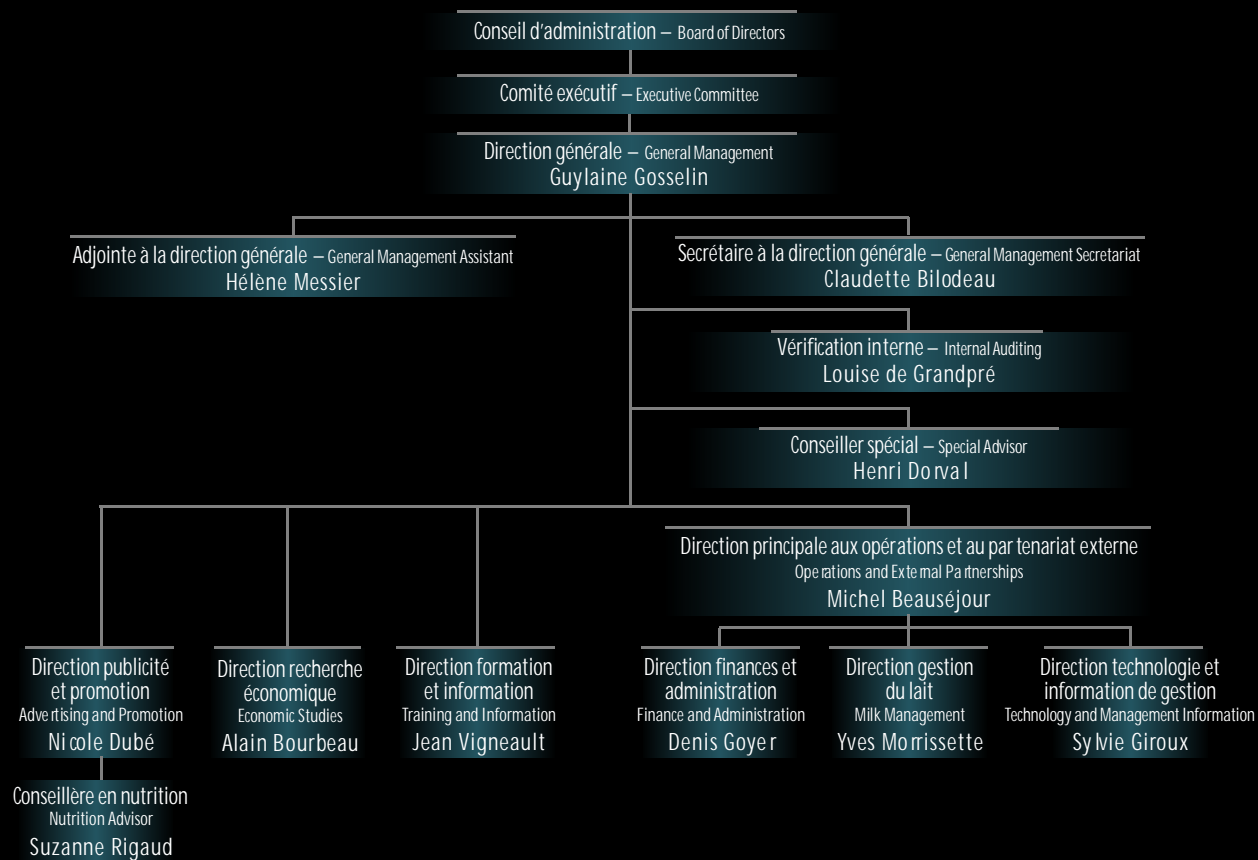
Conseil d'administration – Board of Directors

Comité exécutif – Executive Committee

Direction générale – General Management
Guylaine Gosselin

Adjointe à la direction générale – General Management Assistant
Hélène Messier

Secrétaire à la direction générale – General Management Secretariat
Claudette Bilodeau

Vérification interne – Internal Auditing
Louise de Grandpré

Conseiller spécial – Special Advisor
Henri Dorval

Direction principale aux opérations et au partenariat externe
Operations and External Partnerships
Michel Beauséjour

Direction publicité et promotion
Advertising and Promotion
Nicole Dubé

Direction recherche économique
Economic Studies
Alain Bourbeau

Direction formation et information
Training and Information
Jean Vigneault

Direction finances et administration
Finance and Administration
Denis Goyer

Direction gestion du lait
Milk Management
Yves Morrissette

Direction technologie et information de gestion
Technology and Management Information
Sylvie Giroux

Conseillère en nutrition
Nutrition Advisor
Suzanne Rigaud